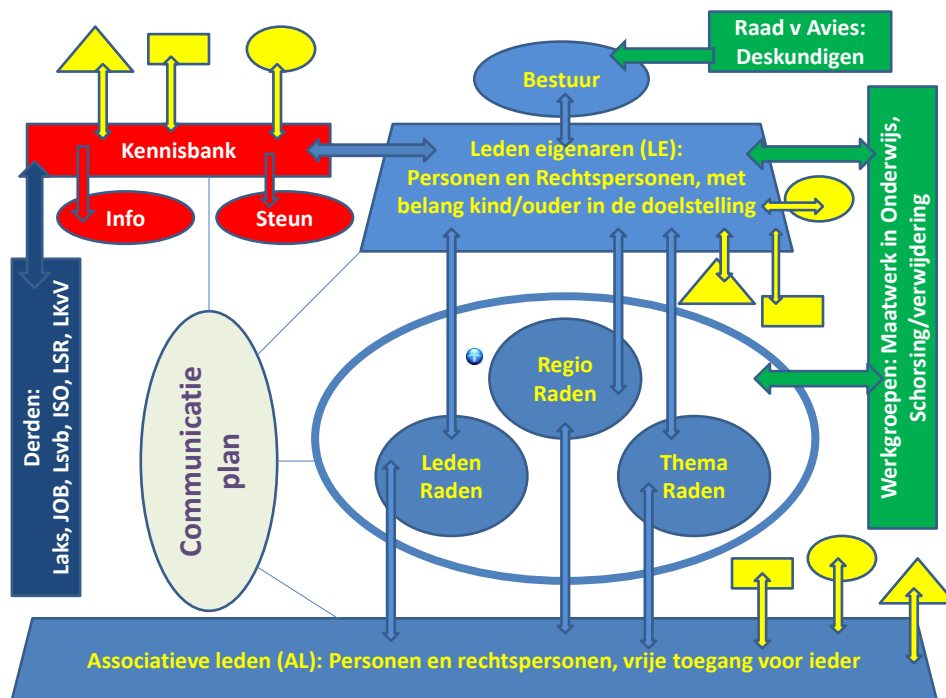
Raad v Avies: Deskundigen

Bestuur

Kennisbank

Info

Steun

Leden eigenaren (LE): Personen en Rechtspersonen, met belang kind/ouder in de doelstelling

Werkgroepen: Maatwerk in Onderwijs, Schorsing/verwijdering

Derden: Laks, JOB, Lsvb, ISO, LSR, LKvV

Communicatie plan

Regio Raden

Leden Raden

Thema Raden

Associatieve leden (AL): Personen en rechtspersonen, vrije toegang voor ieder